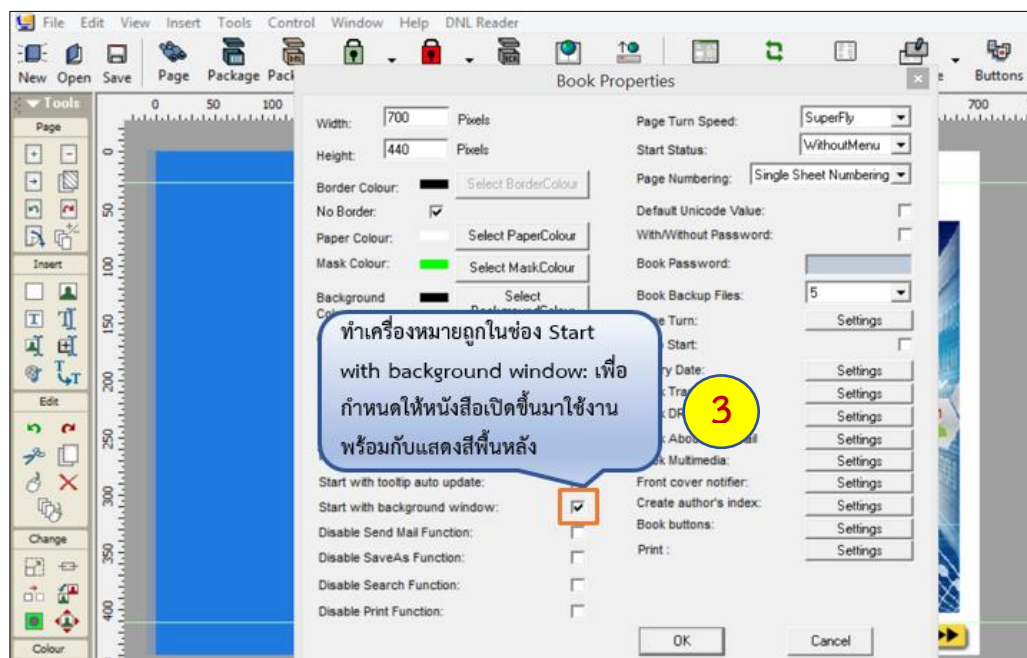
File Edit View Insert Tools Control Window Help DNL Reader

New Open Save Page Package Pack Buttons

Tools

Page

Insert

Edit

Change

Colour

0 50 100 700

0 50 100 150 200 250 300 350 400

Book Properties

Width: 700 Pixels

Height: 440 Pixels

Border Colour: Select BorderColour

No Border: ☑

Paper Colour: Select PaperColour

Mask Colour: Select MaskColour

Background Co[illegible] Select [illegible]

Start with tooltip auto update:

Start with background window: ☑

Disable Send Mail Function:

Disable SaveAs Function:

Disable Search Function:

Disable Print Function:

Page Turn Speed: SuperFly

Start Status: WithoutMenu

Page Numbering: Single Sheet Numbering

Default Unicode Value:

With/Without Password:

Book Password:

Book Backup Files: 5

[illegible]ge Turn: Settings

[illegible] Start:

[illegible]ry Date: Settings

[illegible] Tra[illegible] Settings

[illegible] DR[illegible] Settings

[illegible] Abou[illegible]il Settings

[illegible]k Multimedia: Settings

Front cover notifier: Settings

Create author's index: Settings

Book buttons: Settings

Print : Settings

OK Cancel

ทำเครื่องหมายถูกในช่อง Start with background window: เพื่อกำหนดให้หนังสือเปิดขึ้นมาใช้งานพร้อมกับแสดงสีพื้นหลัง

3